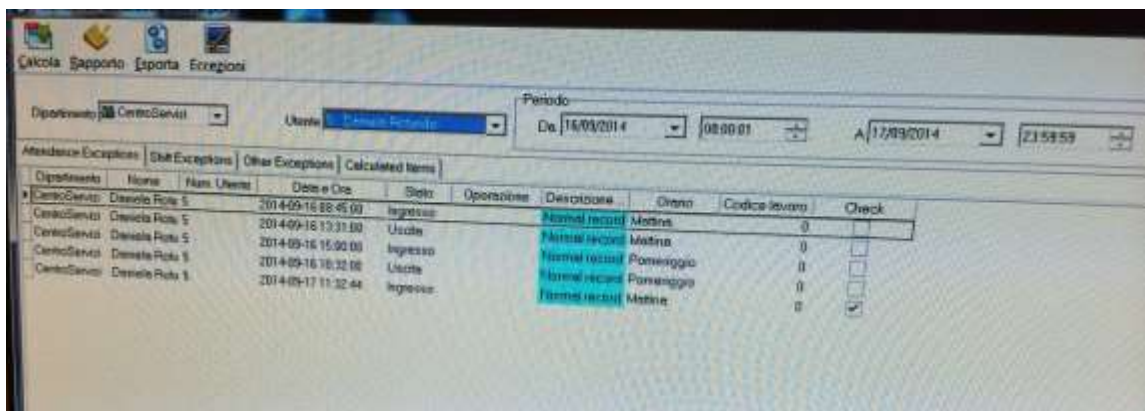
Calcola Rapporto Esporta Eccezioni

Dipartimento CentroServizi

Utente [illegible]

Periodo

Da 16/09/2014 08:00:01

A 17/09/2014 23:59:59

Attendance Exceptions | Shift Exceptions | Other Exceptions | Calculated Items

| Dipartimento | Nome | Num. Utente | Data e Ora | Stato | Operazione | Descrizione | Orario | Codice lavoro | Check |
|---|---|---|---|---|---|---|---|---|---|
| CentroServizi | Daniela Rota 5 | | 2014-09-16 08:45:00 | Ingresso | | Normal record | Mattina | 0 | |
| CentroServizi | Daniela Rota 5 | | 2014-09-16 13:31:00 | Uscita | | Normal record | Mattina | 0 | |
| CentroServizi | Daniela Rota 5 | | 2014-09-16 15:00:00 | Ingresso | | Normal record | Pomeriggio | 0 | |
| CentroServizi | Daniela Rota 5 | | 2014-09-16 18:32:00 | Uscita | | Normal record | Pomeriggio | 0 | |
| CentroServizi | Daniela Rota 5 | | 2014-09-17 11:32:44 | Ingresso | | Normal record | Mattina | 0 | ✔ |